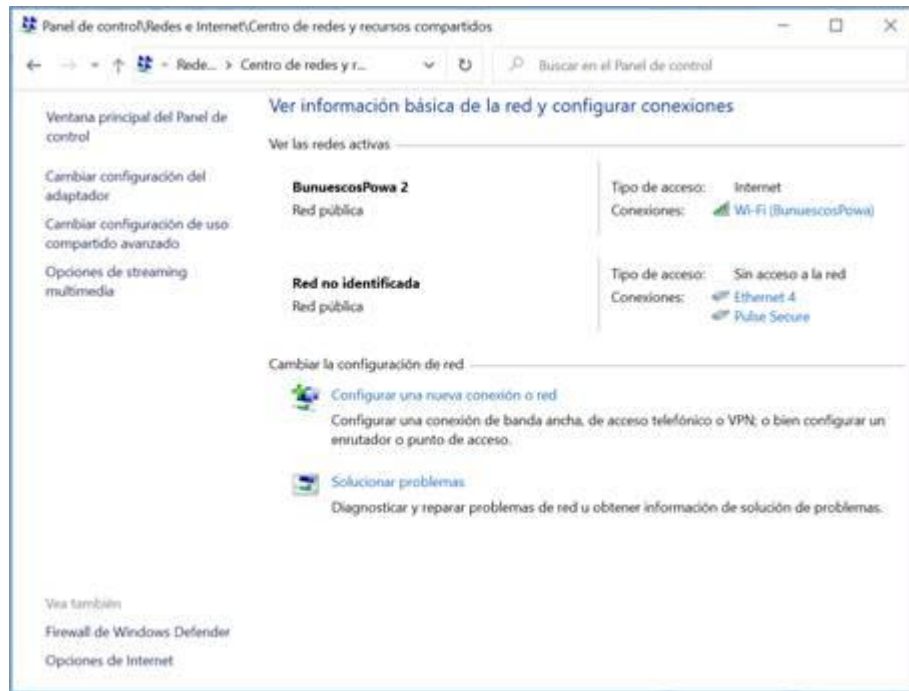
Panel de control\Redes e Internet\Centro de redes y recursos compartidos

← → ↑ « Rede... > Centro de redes y r... ↻ Buscar en el Panel de control

Ventana principal del Panel de control

Cambiar configuración del adaptador

Cambiar configuración de uso compartido avanzado

Opciones de streaming multimedia

Ver información básica de la red y configurar conexiones

Ver las redes activas

BunuescosPowa 2
Red pública

Tipo de acceso: Internet
Conexiones: Wi-Fi (BunuescosPowa)

Red no identificada
Red pública

Tipo de acceso: Sin acceso a la red
Conexiones: Ethernet 4
Pulse Secure

Cambiar la configuración de red

Configurar una nueva conexión o red
Configurar una conexión de banda ancha, de acceso telefónico o VPN; o bien configurar un enrutador o punto de acceso.

Solucionar problemas
Diagnosticar y reparar problemas de red u obtener información de solución de problemas.

Vea también

Firewall de Windows Defender

Opciones de Internet